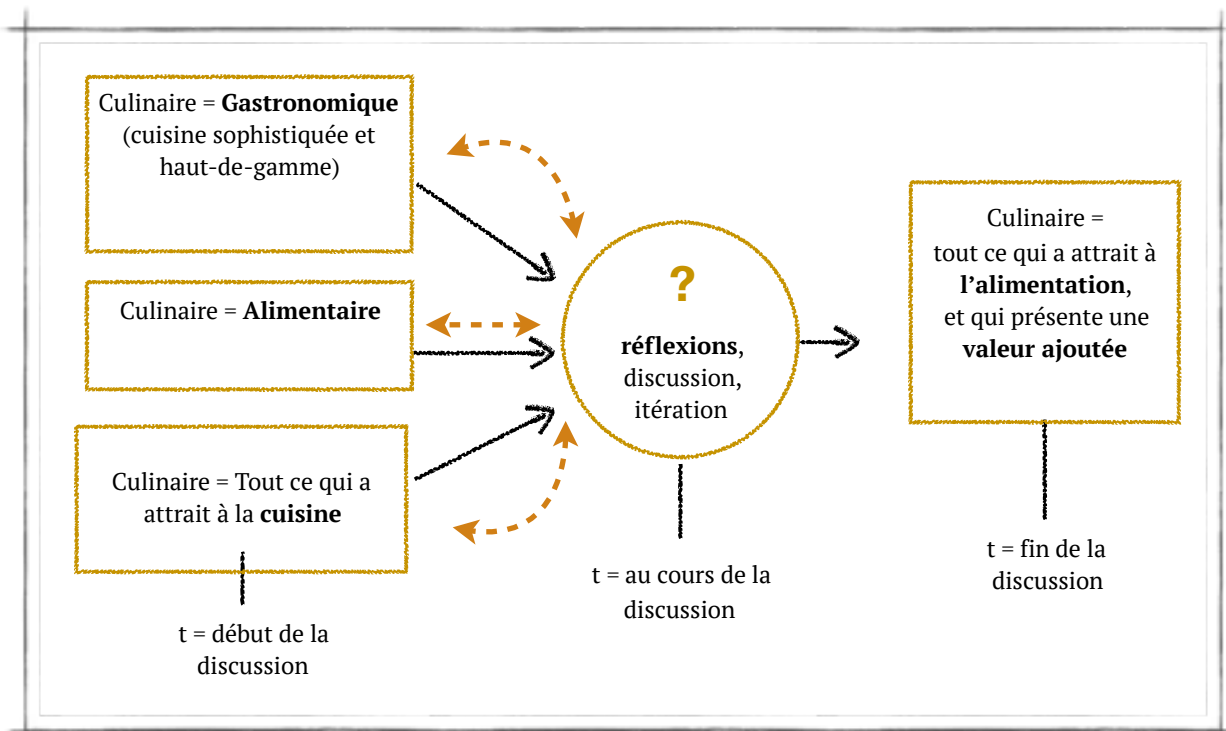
Culinaire = **Gastronomique** (cuisine sophistiquée et haut-de-gamme)

Culinaire = **Alimentaire**

Culinaire = Tout ce qui a attrait à la **cuisine**

t = début de la discussion

?

**réflexions**, discussion, itération

t = au cours de la discussion

Culinaire = tout ce qui a attrait à **l'alimentation**, et qui présente une **valeur ajoutée**

t = fin de la discussion